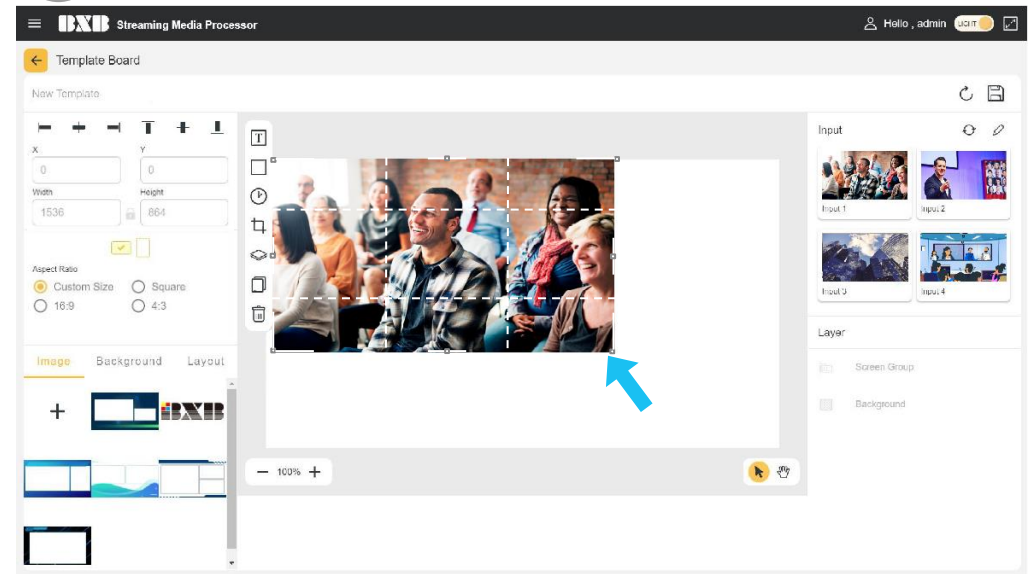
BXB Streaming Media Processor

Hello , admin

Template Board

New Template

X
0

Y
0

Width
1536

Height
864

Aspect Ratio
Custom Size
Square
16:9
4:3

Image Background Layout

BXB

100%

Input

Input 1
Input 2
Input 3
Input 4

Layer

Screen Group

Background